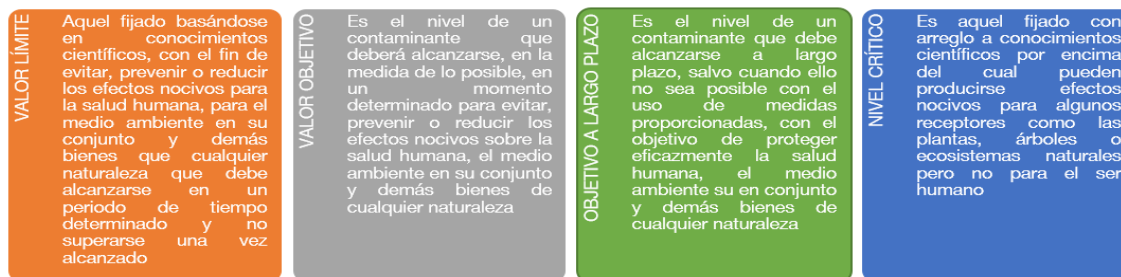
VALOR LÍMITE

Aquel fijado basándose en conocimientos científicos, con el fin de evitar, prevenir o reducir los efectos nocivos para la salud humana, para el medio ambiente en su conjunto y demás bienes que cualquier naturaleza que debe alcanzarse en un periodo de tiempo determinado y no superarse una vez alcanzado

VALOR OBJETIVO

Es el nivel de un contaminante que deberá alcanzarse, en la medida de lo posible, en un momento determinado para evitar, prevenir o reducir los efectos nocivos sobre la salud humana, el medio ambiente en su conjunto y demás bienes de cualquier naturaleza

OBJETIVO A LARGO PLAZO

Es el nivel de un contaminante que debe alcanzarse a largo plazo, salvo cuando ello no sea posible con el uso de medidas proporcionadas, con el objetivo de proteger eficazmente la salud humana, el medio ambiente su en conjunto y demás bienes de cualquier naturaleza

NIVEL CRÍTICO

Es aquel fijado con arreglo a conocimientos científicos por encima del cual pueden producirse efectos nocivos para algunos receptores como las plantas, árboles o ecosistemas naturales pero no para el ser humano